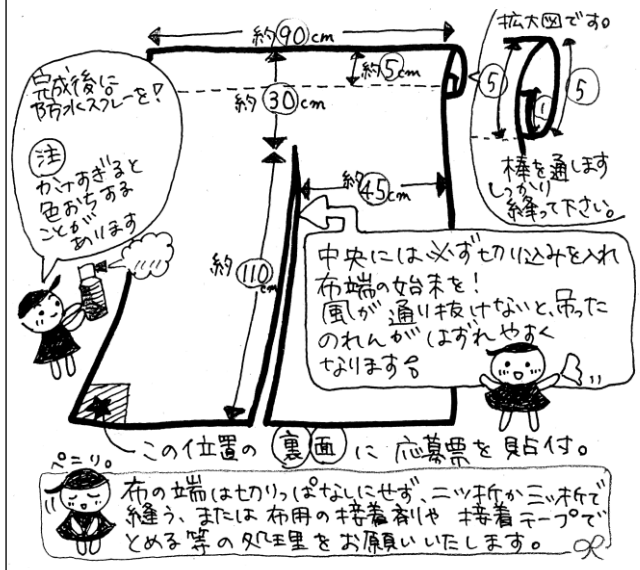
約90cm
約5cm
約30cm
拡大図です。
5
5
1
棒を通します
しっかり縫って下さい。
完成後に防水スプレーを!
注
かけすぎると色おちすることがあります
約45cm
約110cm
中央には必ず切り込みを入れ布端の始末を!
風が通り抜けないと、吊ったのれんがはずれやすくなります。
この位置の裏面に応募票を貼付。
ペこり。
布の端は切りっぱなしにせず、二ツ折か三ツ折で縫う、または布用の接着剤や接着テープでとめる等の処理をお願いいたします。